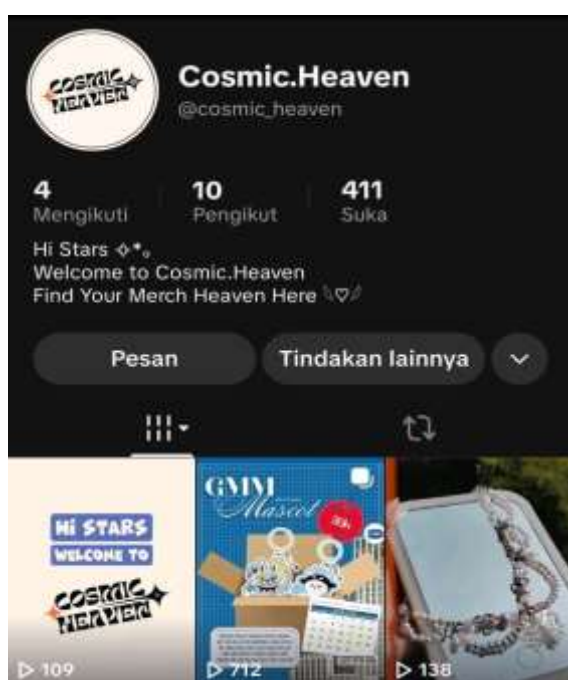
COSMIC HEAVEN

Cosmic.Heaven
@cosmic_heaven

4
Mengikuti

10
Pengikut

411
Suka

Hi Stars ✧*。
Welcome to Cosmic.Heaven
Find Your Merch Heaven Here ♡

Pesan

Tindakan lainnya

HI STARS
WELCOME TO
COSMIC HEAVEN

▷ 109

GMM
Mascot

▷ 712

▷ 138